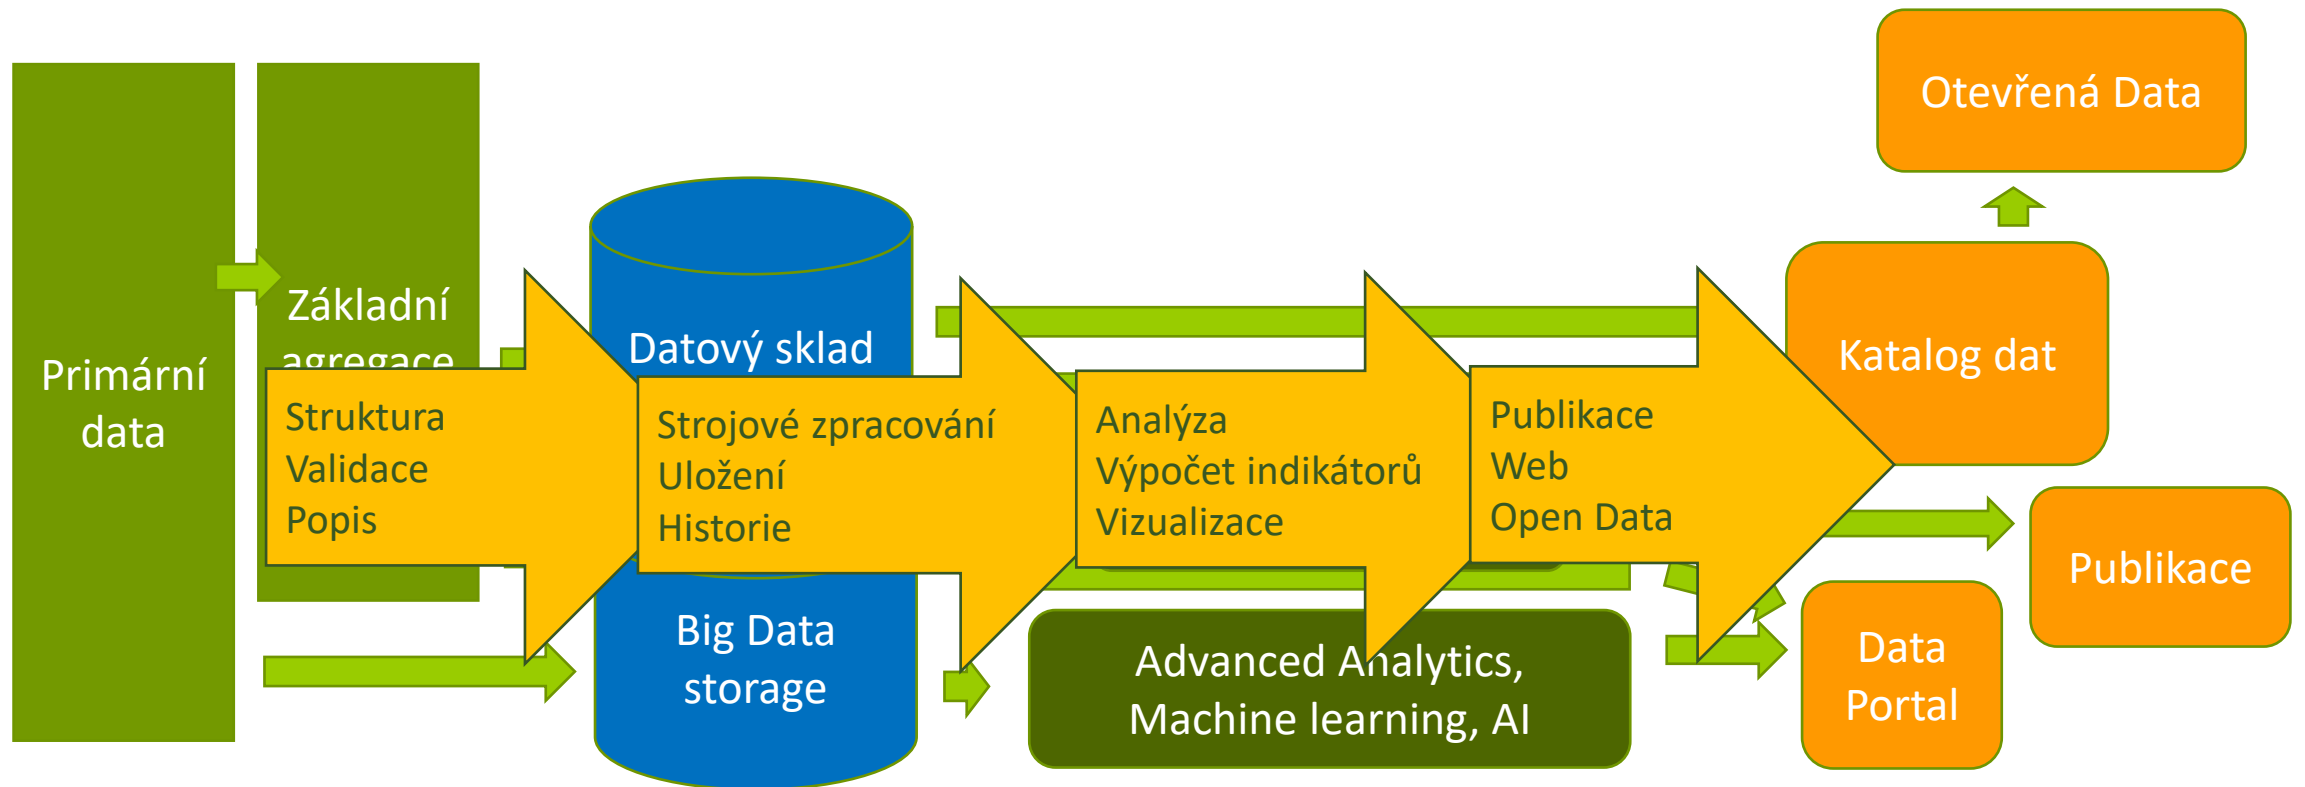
Otevřená Data

Primární data

Základní agregace

Datový sklad

Katalog dat

Struktura
Validace
Popis

Strojové zpracování
Uložení
Historie

Analýza
Výpočet indikátorů
Vizualizace

Publikace
Web
Open Data

Publikace

Big Data storage

Advanced Analytics, Machine learning, AI

Data Portal